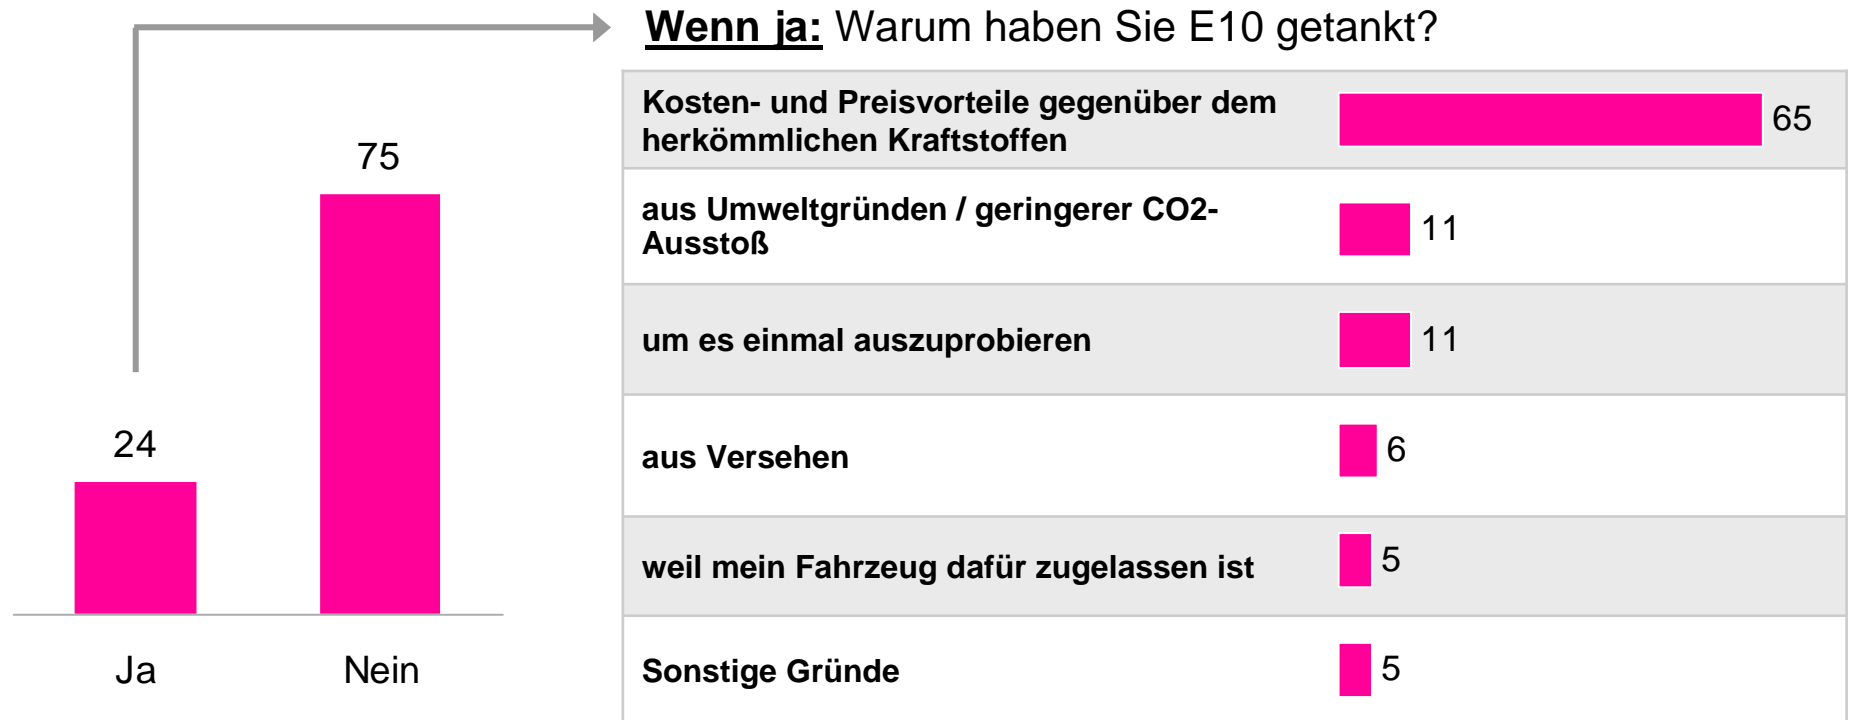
24

75

Ja

Nein

Wenn ja: Warum haben Sie E10 getankt?

| | |
|---|---|
| Kosten- und Preisvorteile gegenüber dem herkömmlichen Kraftstoffen | 65 |
| aus Umweltgründen / geringerer CO2-Ausstoß | 11 |
| um es einmal auszuprobieren | 11 |
| aus Versehen | 6 |
| weil mein Fahrzeug dafür zugelassen ist | 5 |
| Sonstige Gründe | 5 |